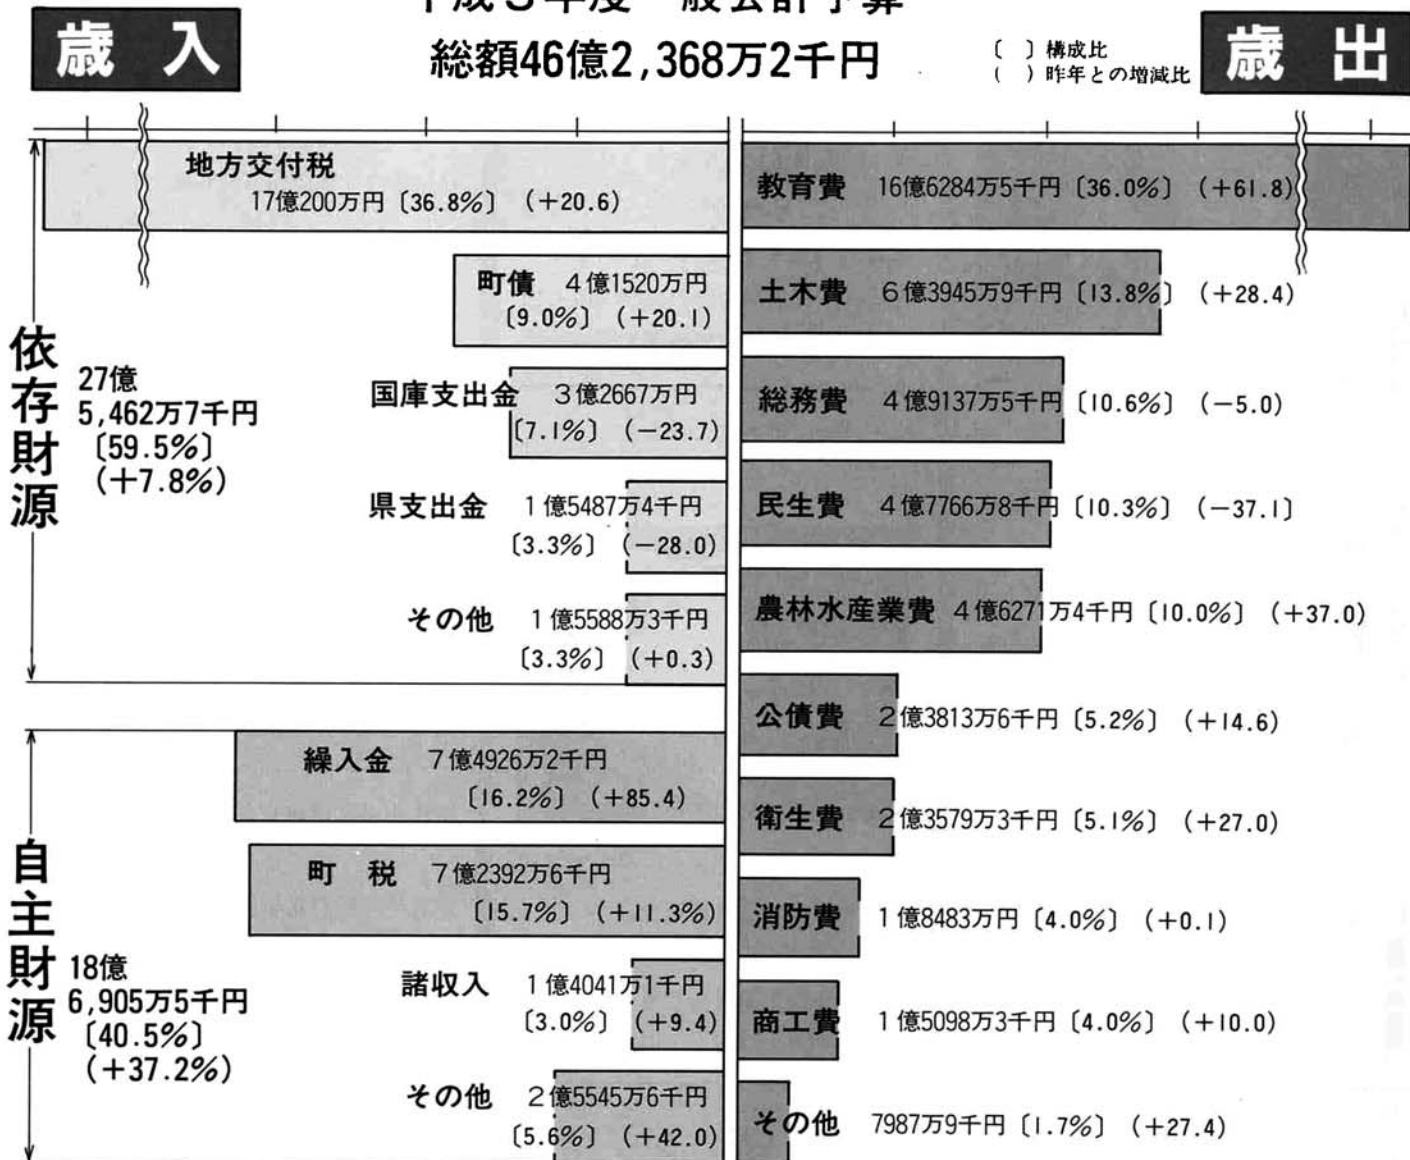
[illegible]

総額46億2,368万2千円

〔 〕構成比
( ) 昨年との増減比

歳 入

歳 出

地方交付税
17億200万円〔36.8%〕(+20.6)

町債 4億1520万円
〔9.0%〕(+20.1)

国庫支出金 3億2667万円
〔7.1%〕(−23.7)

県支出金 1億5487万4千円
〔3.3%〕(−28.0)

その他 1億5588万3千円
〔3.3%〕(+0.3)

依存財源
27億
5,462万7千円
〔59.5%〕
(+7.8%)

繰入金 7億4926万2千円
〔16.2%〕(+85.4)

町 税 7億2392万6千円
〔15.7%〕(+11.3%)

諸収入 1億4041万1千円
〔3.0%〕(+9.4)

その他 2億5545万6千円
〔5.6%〕(+42.0)

自主財源
18億
6,905万5千円
〔40.5%〕
(+37.2%)

教育費 16億6284万5千円〔36.0%〕(+61.8)

土木費 6億3945万9千円〔13.8%〕(+28.4)

総務費 4億9137万5千円〔10.6%〕(−5.0)

民生費 4億7766万8千円〔10.3%〕(−37.1)

農林水産業費 4億6271万4千円〔10.0%〕(+37.0)

公債費 2億3813万6千円〔5.2%〕(+14.6)

衛生費 2億3579万3千円〔5.1%〕(+27.0)

消防費 1億8483万円〔4.0%〕(+0.1)

商工費 1億5098万3千円〔4.0%〕(+10.0)

その他 7987万9千円〔1.7%〕(+27.4)